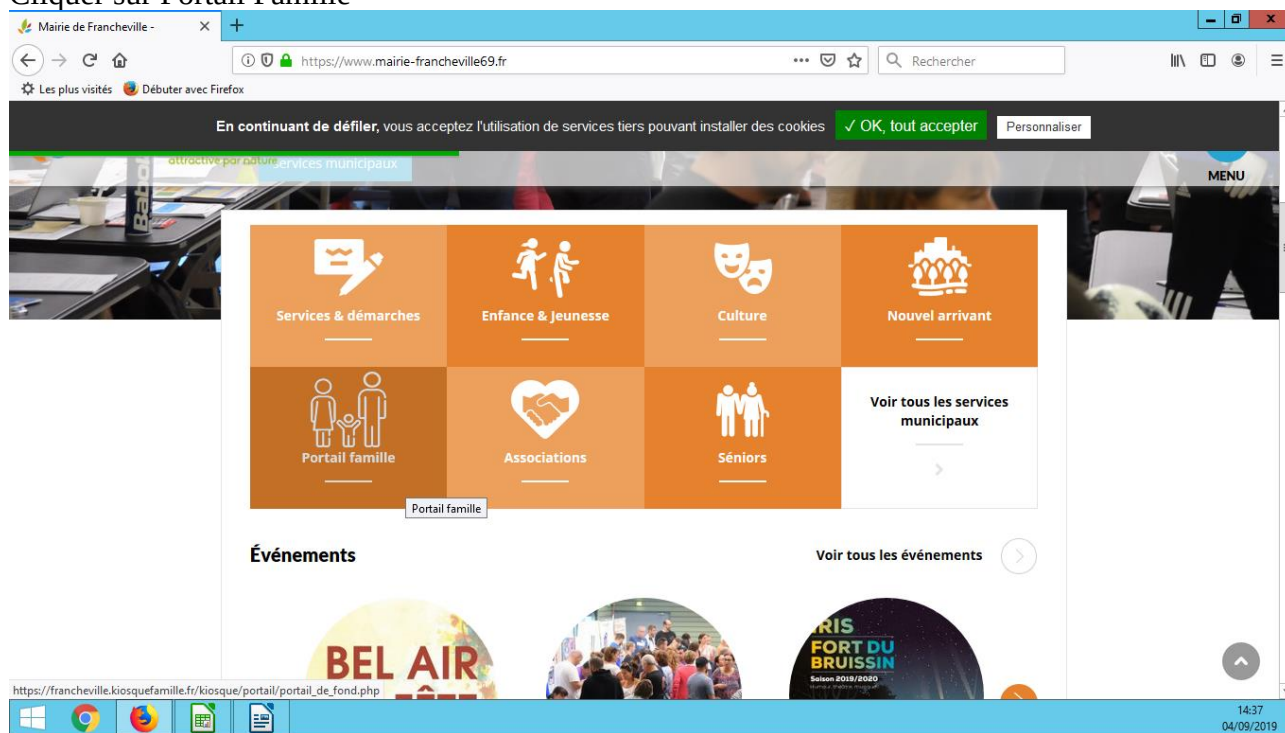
Cliquer sur Portail Famille

Mairie de Francheville - ×

https://www.mairie-francheville69.fr

Rechercher

Les plus visités  Débuter avec Firefox

**En continuant de défiler,** vous acceptez l'utilisation de services tiers pouvant installer des cookies  ✓ OK, tout accepter  Personnaliser

attractive par nature  Services municipaux

MENU

Services & démarches

Enfance & Jeunesse

Culture

Nouvel arrivant

Portail famille

Associations

Séniors

Voir tous les services municipaux

Portail famille

Événements

Voir tous les événements

BEL AIR

FORT DU BRUISSIN

Saison 2019/2020

https://francheville.kiosquefamille.fr/kiosque/portail/portail_de_fond.php

14:37
04/09/2019